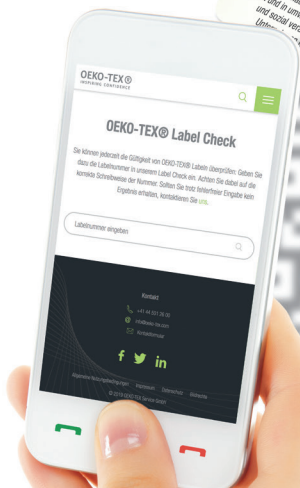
und in umw
und sozial ve
Unter

OEKO-TEX®
INSPIRING CONFIDENCE

OEKO-TEX® Label Check

Sie können jederzeit die Gültigkeit von OEKO-TEX® Labeln überprüfen: Geben Sie dazu die Labelnummer in unserem Label Check ein. Achten Sie dabei auf die korrekte Schreibweise der Nummer. Sollten Sie trotz fehlerfreier Eingabe kein Ergebnis erhalten, kontaktieren Sie uns.

Labelnummer eingeben

Kontakt

+41 44 501 26 00

info@oeko-tex.com

Kontaktformular

Allgemeine Nutzungsbedingungen   Impressum   Datenschutz   Website

© 2019 OEKO-TEX Service GmbH